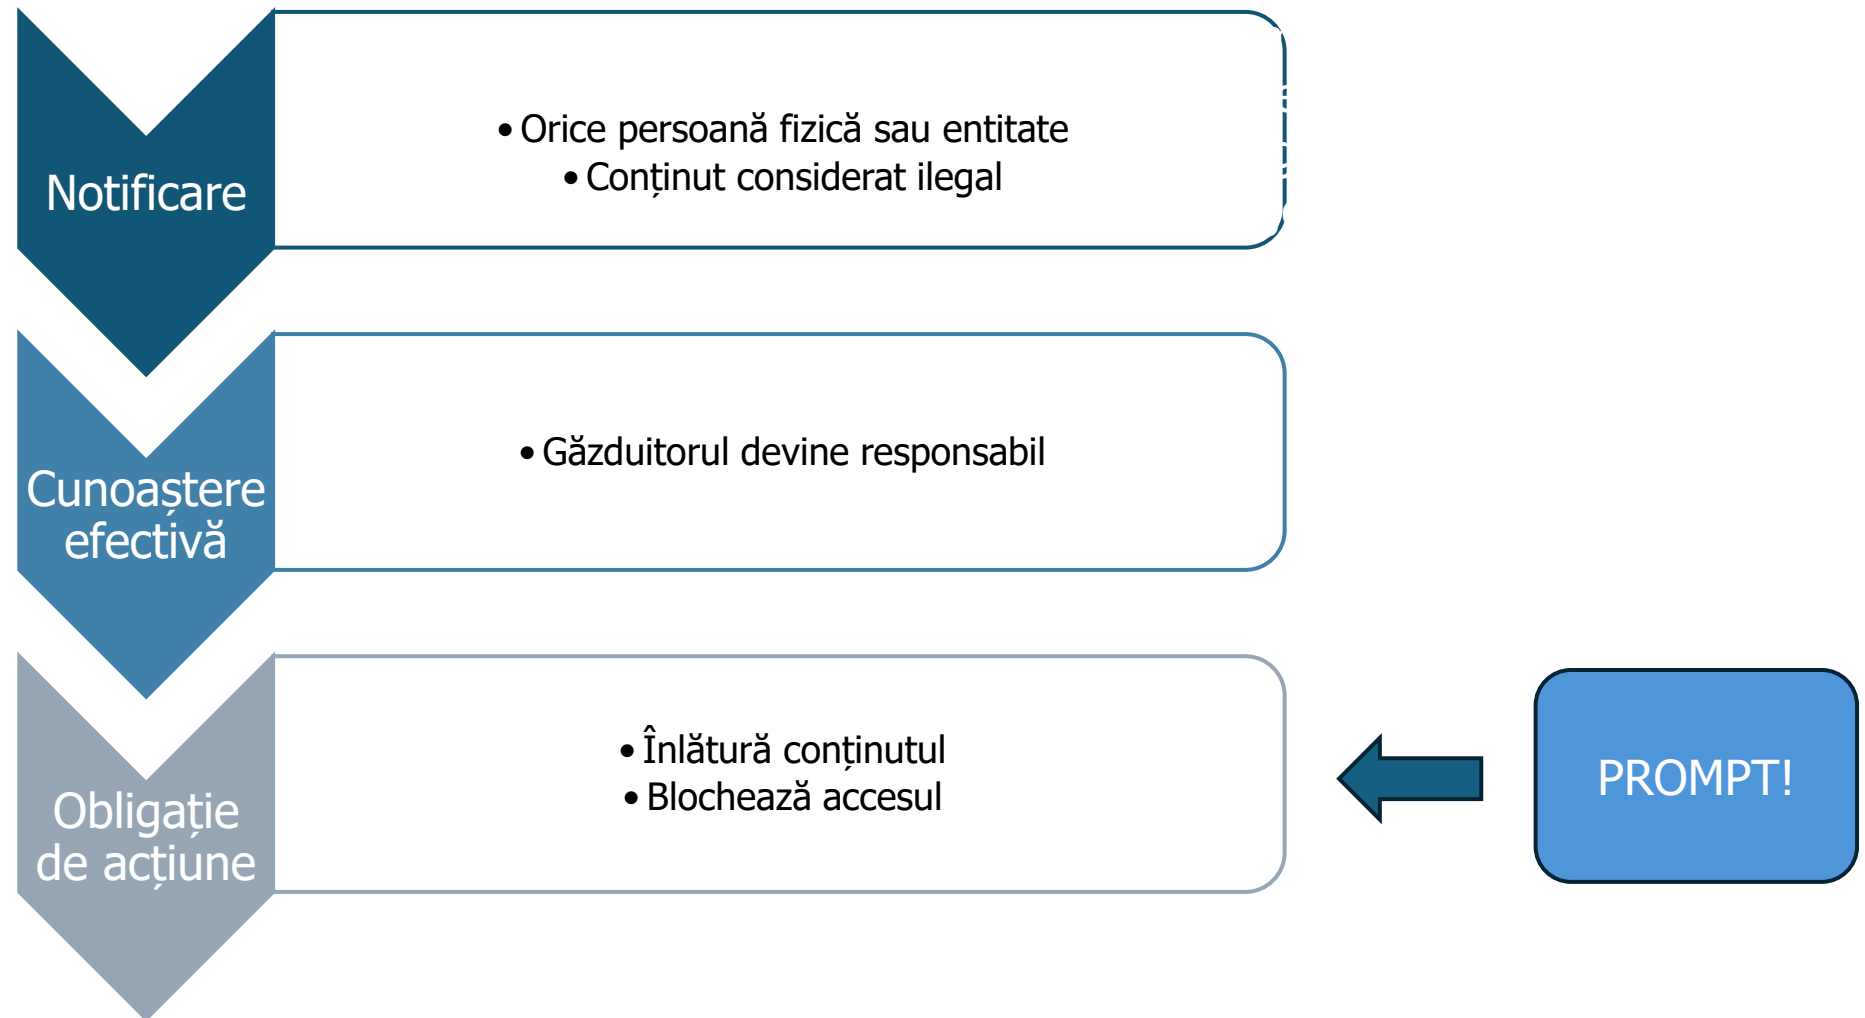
Notificare

• Orice persoană fizică sau entitate
• Conținut considerat ilegal

Cunoaștere efectivă

• Găzduitorul devine responsabil

Obligație de acțiune

• Înlătură conținutul
• Blochează accesul

PROMPT!